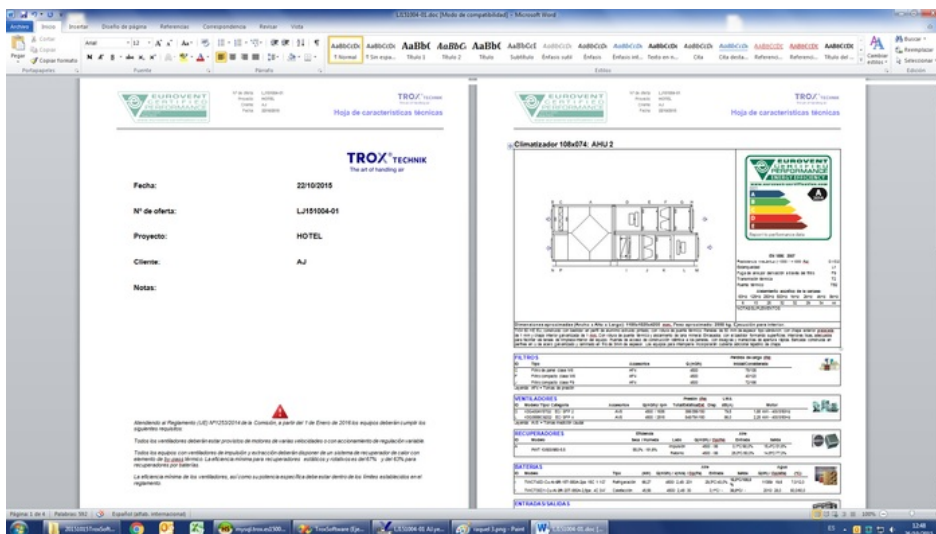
LJ151004-01.doc [Modo de compatibilidad] - Microsoft Word

Archivo Inicio Insertar Diseño de página Referencias Correspondencia Revisar Vista

Cortar
Copiar
Pegar
Copiar formato
Portapapeles
Arial 12
Fuente
Párrafo
AaBbCcDc AaBbCcDc AaBbC AaBbG AaBbC AaBbCcI AaBbCcDc AaBbCcDc AaBbCcDc AaBbCcDc AaBbCcDc AaBbCcDc AaBbCcDc AaBbCcDc AaBbCcDc
¶ Normal ¶ Sin espa... Título 1 Título 2 Título Subtítulo Énfasis sutil Énfasis Énfasis int... Texto en n... Cita Cita desta... Referenci... Referenci... Título del ...
Estilos
Cambiar estilos
Buscar
Reemplazar
Seleccionar
Edición

EUROVENT CERTIFIED PERFORMANCE
TROX TECHNIK
Hoja de características técnicas

TROX TECHNIK
The art of handling air

Fecha: 22/10/2015

Nº de oferta: LJ151004-01

Proyecto: HOTEL

Cliente: AJ

Notas:

Atendiendo al Reglamento (UE) Nº1253/2014 de la Comisión, a partir del 1 de Enero de 2016 los equipos deberán cumplir los siguientes requisitos:

Todos los ventiladores deberán estar provistos de motores de varias velocidades o con accionamiento de regulación variable.

Todos los equipos con ventiladores de impulsión y extracción deberán disponer de un sistema de recuperador de calor con elemento de by-pass térmico. La eficiencia mínima para recuperadores estáticos y rotativos es del 67% y del 63% para recuperadores por baterías.

La eficiencia mínima de los ventiladores, así como su potencia específica debe estar dentro de los límites establecidos en el reglamento.

EUROVENT CERTIFIED PERFORMANCE
TROX TECHNIK
Hoja de características técnicas

Climatizador 108x074: AHU 2

EUROVENT CERTIFIED PERFORMANCE
ENERGY EFFICIENCY

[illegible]

FILTROS

VENTILADORES

RECUPERADORES

BATERIAS

ENTRADAS/SALIDAS

Página: 1 de 4 Palabras: 582 Español (alfab. internacional)

ES 12:48